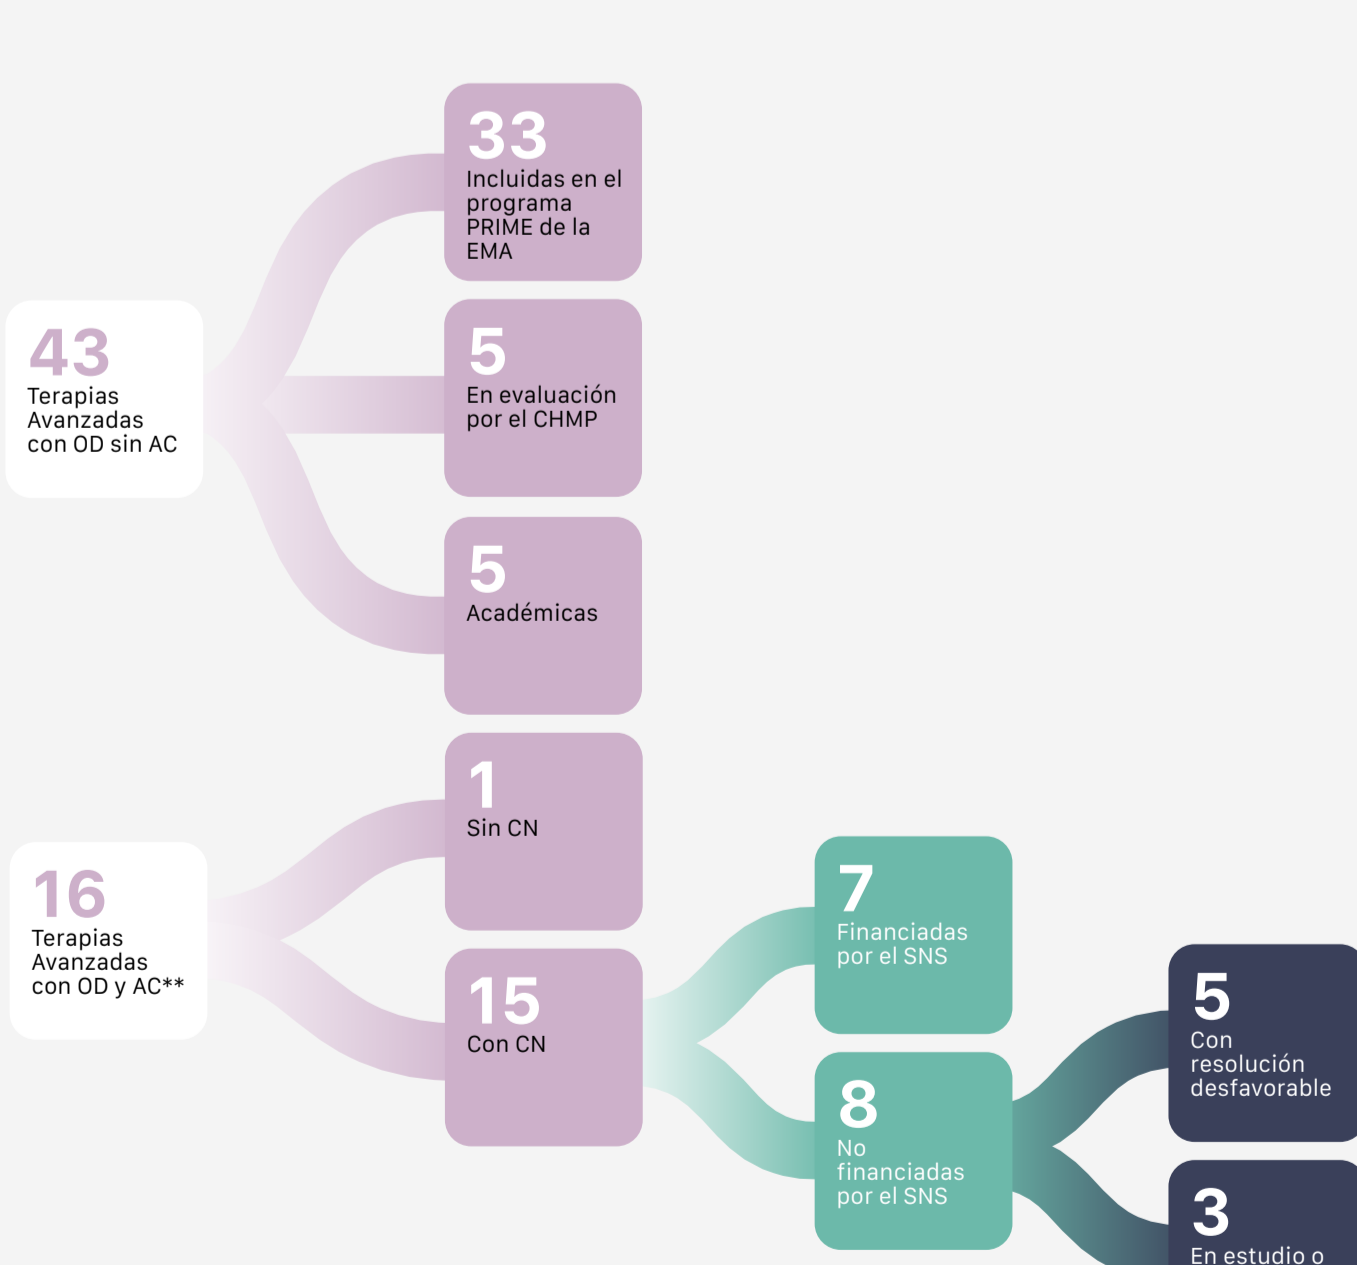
43
Terapias Avanzadas con OD sin AC

33
Incluidas en el programa PRIME de la EMA

5
En evaluación por el CHMP

5
Académicas

16
Terapias Avanzadas con OD y AC**

1
Sin CN

15
Con CN

7
Financiadas por el SNS

8
No financiadas por el SNS

5
Con resolución desfavorable

3
En estudio o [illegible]